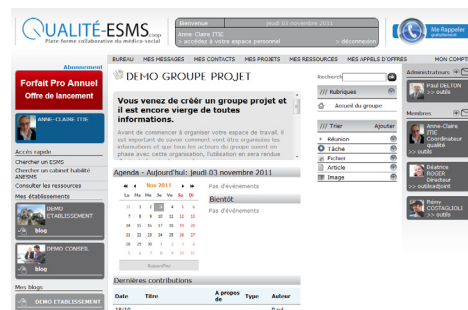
QUALITÉ-ESMS.coop
Plate-forme collaborative du médico-social

Bienvenue
Jeudi 03 novembre 2011
Anne-Claire ITIE
> accédez à votre espace personnel
> déconnexion

Me Rappeler

Abonnement

BUREAU MES MESSAGES MES CONTACTS MES PROJETS MES RESSOURCES MES APPELS D'OFFRES MON COMPTE

Forfait Pro Annuel
Offre de lancement

ANNE-CLAIRE ITIE

Accès rapide
Chercher un ESMS
Chercher un cabinet habilité ANESMS
Consulter les ressources
Mes établissements

DEMO ETABLISSEMENT
blog

DEMO CONSEIL
blog

Mes blogs
DEMO ETABLISSEMENT

DEMO GROUPE PROJET

Vous venez de créer un groupe projet et il est encore vierge de toutes informations.

Avant de commencer à organiser votre espace de travail, il est important de savoir comment vont être organisées les informations et que tous les acteurs du groupe aient en phase avec cette organisation, l'utilisation en sera rendue

Agenda - Aujourd'hui: Jeudi 03 Novembre 2011

Nov 2011

| Lu | Ma | Me | Je | Ve | Sa | Di |
|---|---|---|---|---|---|---|
| 31 | 1 | 2 | 3 | 4 | 5 | 6 |
| 7 | 8 | 9 | 10 | 11 | 12 | 13 |
| 14 | 15 | 16 | 17 | 18 | 19 | 20 |
| 21 | 22 | 23 | 24 | 25 | 26 | 27 |
| 28 | 29 | 30 | 1 | 2 | 3 | 4 |

Aujourd'hui

Pas d'événements

Bientôt
Pas d'événements

Dernières contributions

| Date | Titre | A propos de | Type | Auteur |
|---|---|---|---|---|

Rechercher

/// Rubriques
Accueil du groupe

/// Trier
Ajouter
Réunion
Tâche
Fichier
Article
Image

Administrateurs
Paul DELTON
>> outils

Membres
Anne-Claire ITIE
Coordinateur qualité
>> outils

Béatrice ROGER
Directeur
>> outils/adjoint

Rémy COSTAGLIOLI
>> outils